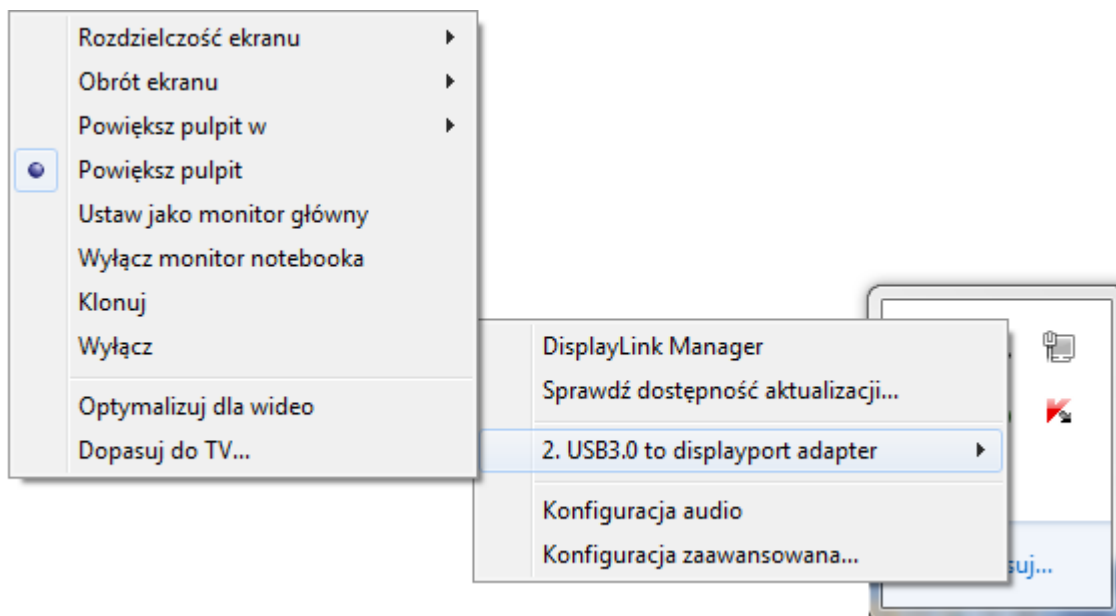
Rozdzielczość ekranu
Obrót ekranu
Powiększ pulpit w
Powiększ pulpit
Ustaw jako monitor główny
Wyłącz monitor notebooka
Klonuj
Wyłącz
Optymalizuj dla wideo
Dopasuj do TV...

DisplayLink Manager
Sprawdź dostępność aktualizacji...
2. USB3.0 to displayport adapter
Konfiguracja audio
Konfiguracja zaawansowana...

suj...